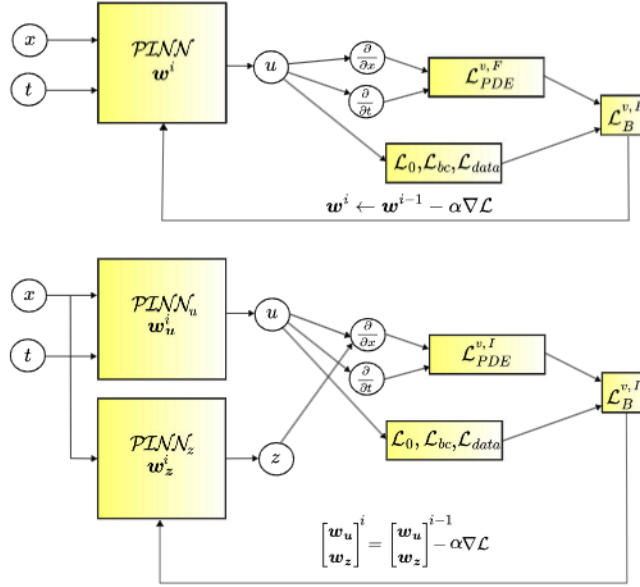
$x$

$t$

$\mathcal{PINN}$ $\boldsymbol{w}^i$

$u$

$\frac{\partial}{\partial x}$

$\frac{\partial}{\partial t}$

$\mathcal{L}_{PDE}^{v,F}$

$\mathcal{L}_0, \mathcal{L}_{bc}, \mathcal{L}_{data}$

$\mathcal{L}_B^{v,}$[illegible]

$\boldsymbol{w}^i \leftarrow \boldsymbol{w}^{i-1} - \alpha\nabla\mathcal{L}$

$x$

$t$

$\mathcal{PINN}_u$ $\boldsymbol{w}_u^i$

$\mathcal{PINN}_z$ $\boldsymbol{w}_z^i$

$u$

$z$

$\frac{\partial}{\partial x}$

$\frac{\partial}{\partial t}$

$\mathcal{L}_{PDE}^{v,I}$

$\mathcal{L}_0, \mathcal{L}_{bc}, \mathcal{L}_{data}$

$\mathcal{L}_B^{v,I}$

$\begin{bmatrix}\boldsymbol{w}_u \\ \boldsymbol{w}_z\end{bmatrix}^i = \begin{bmatrix}\boldsymbol{w}_u \\ \boldsymbol{w}_z\end{bmatrix}^{i-1} - \alpha\nabla\mathcal{L}$